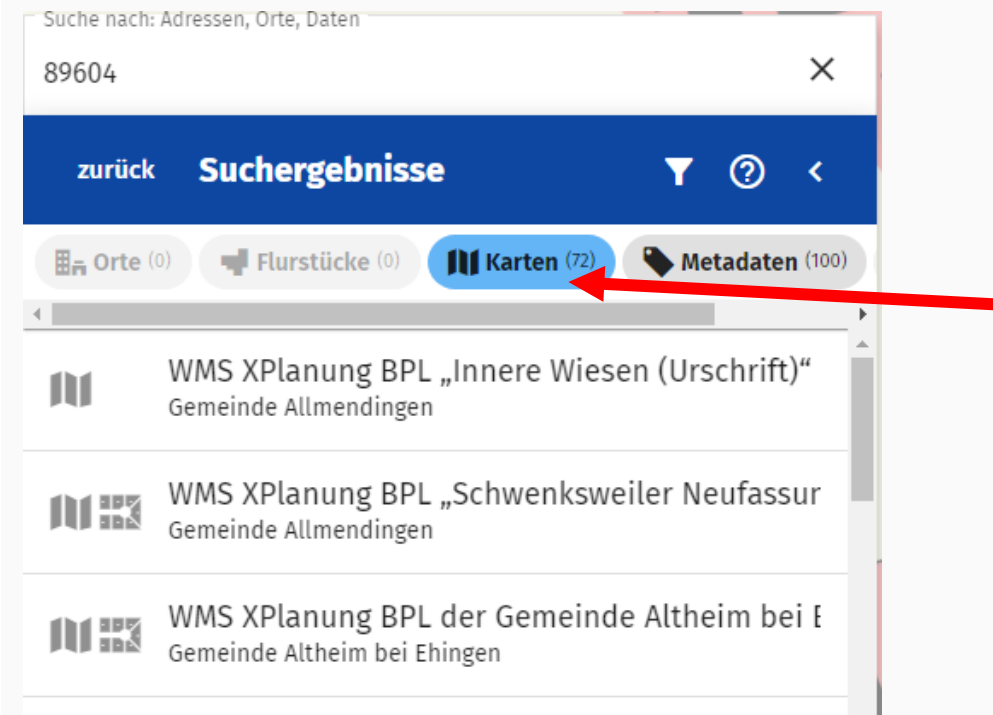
Suche nach: Adressen, Orte, Daten

89604

zurück Suchergebnisse

Orte (0) Flurstücke (0) Karten (72) Metadaten (100)

WMS XPlanung BPL „Innere Wiesen (Urschrift)“
Gemeinde Allmendingen

WMS XPlanung BPL „Schwenksweiler Neufassur
Gemeinde Allmendingen

WMS XPlanung BPL der Gemeinde Altheim bei E
Gemeinde Altheim bei Ehingen